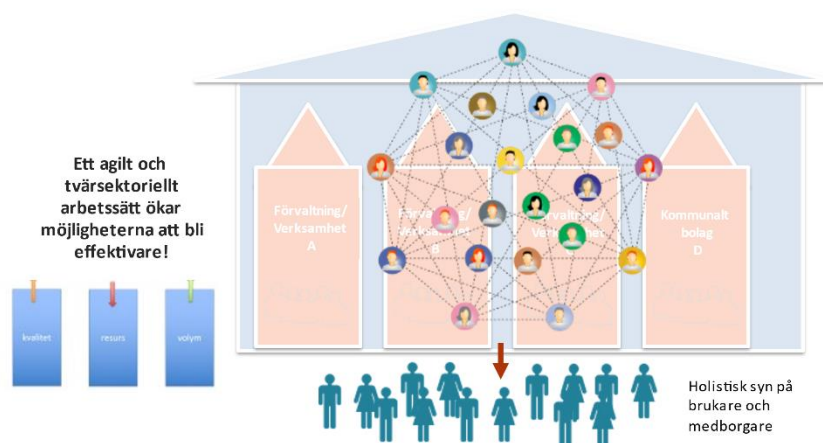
Ett agilt och tvärsektoriellt arbetssätt ökar möjligheterna att bli effektivare!

kvalitet

resurs

volym

Förvaltning/ Verksamhet A

Förvaltning/ Verksamhet B

Förvaltning/ Verksamhet C

Kommunalt bolag D

Holistisk syn på brukare och medborgare